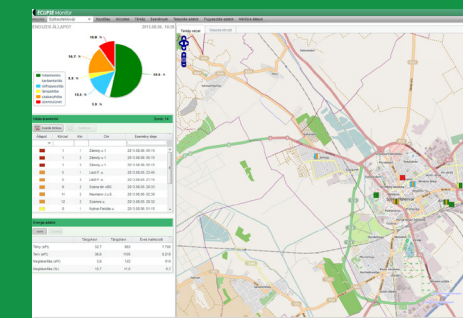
ECLIPSE Monitor

ESZKÖZÖK ÁLLAPOTA

2013.08.06. 14:06

19.9 %

5.7 %

13.5 %

58.6 %

1.9 %

Üzemzavar

Tétlen

Tétlen eszközök

Szűrés törlése

| Állapot | Körzet | Kör | Cím | Esemény ideje |
|---|---|---|---|---|
| | 1 | 1 | Zárszig u. 1 | 2013.08.06. 05:15 |
| | 1 | 2 | Zárszig u. 1 | 2013.08.06. 05:15 |
| | 1 | 3 | Zárszig u. 1 | 2013.08.06. 05:15 |
| | 3 | 1 | | 2013.08.06. 22:48 |
| | 3 | 2 | | 2013.08.06. 05:15 |
| | 9 | 2 | | 2013.08.06. 05:15 |
| | 11 | 3 | | 2013.08.06. 05:15 |
| | 12 | 3 | | 2013.08.06. 05:15 |
| | 13 | 1 | | 2013.08.06. 05:15 |

Energia adatok

Térkép nézet

Településmérő